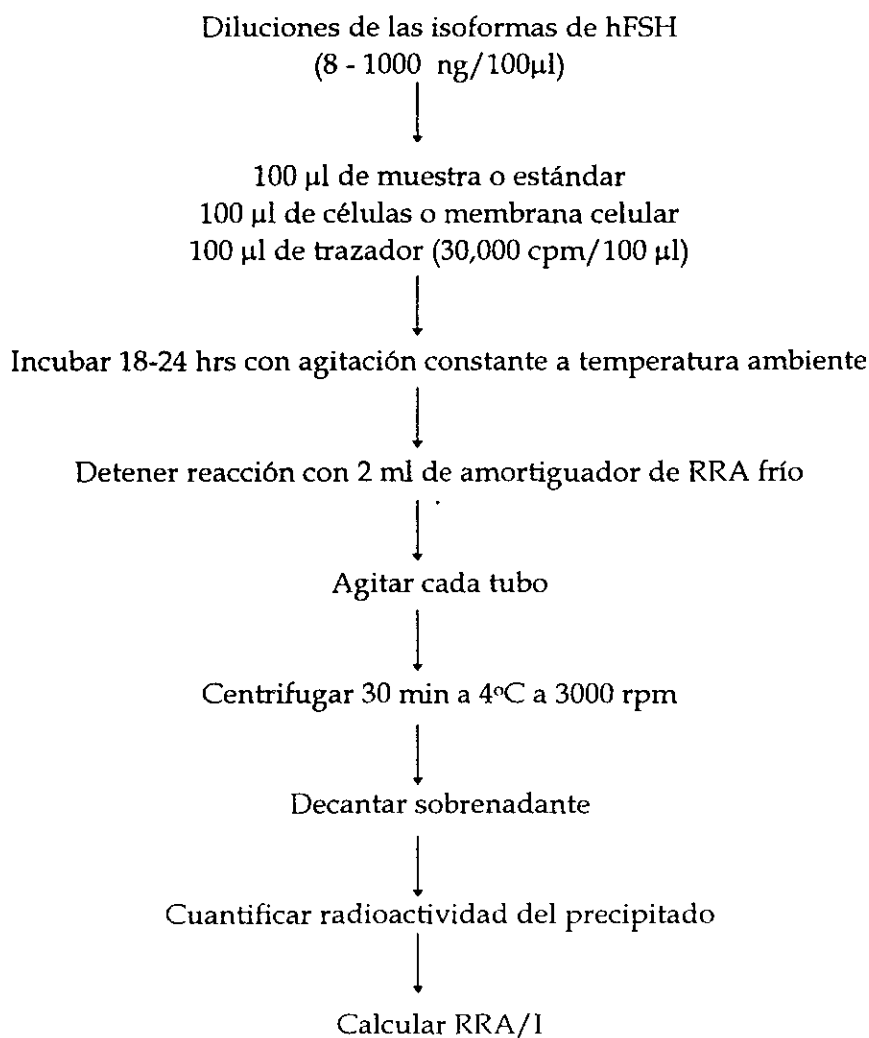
Diluciones de las isoformas de hFSH
(8 - 1000 ng/100µl)

100 µl de muestra o estándar
100 µl de células o membrana celular
100 µl de trazador (30,000 cpm/100 µl)

Incubar 18-24 hrs con agitación constante a temperatura ambiente

Detener reacción con 2 ml de amortiguador de RRA frío

Agitar cada tubo

Centrifugar 30 min a 4°C a 3000 rpm

Decantar sobrenadante

Cuantificar radioactividad del precipitado

Calcular RRA/I